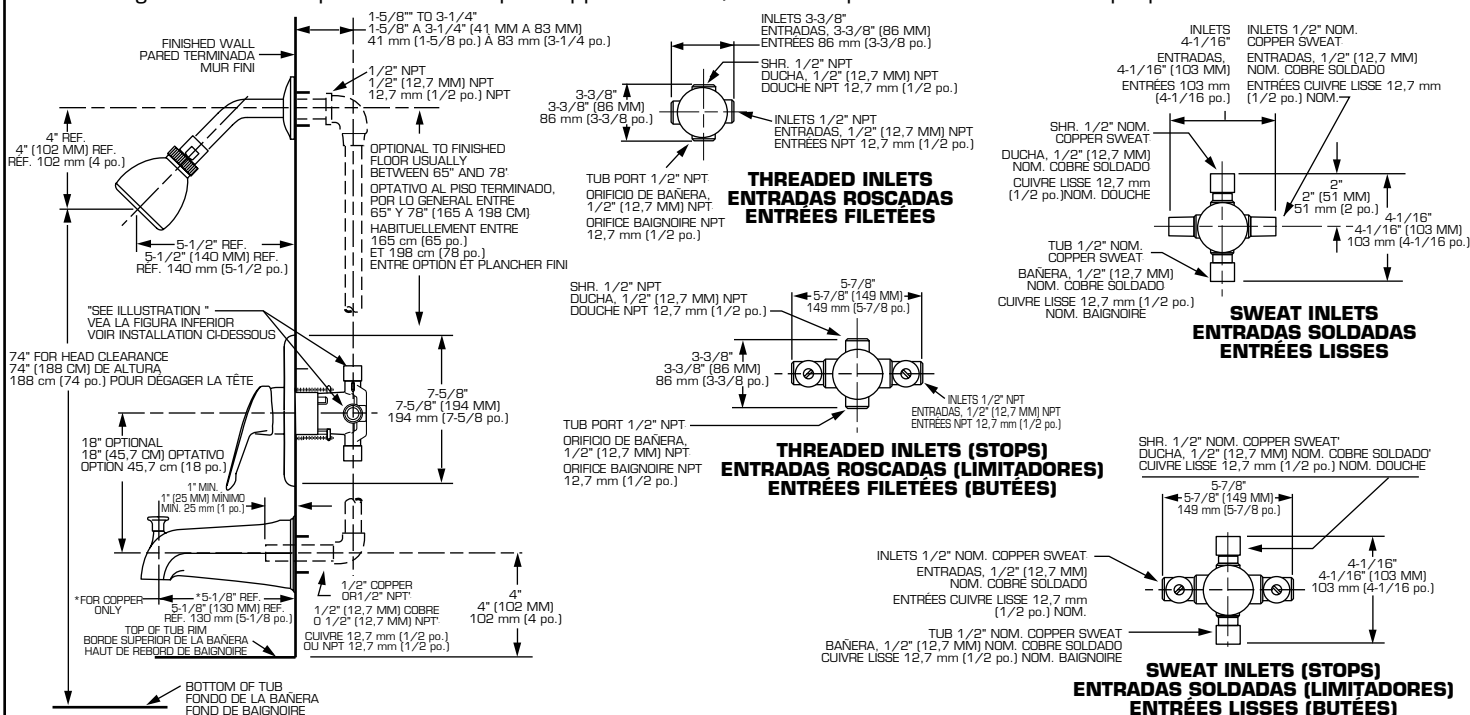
FINISHED WALL
PARED TERMINADA
MUR FINI

1-5/8"" TO 3-1/4"
1-5/8" A 3-1/4" (41 MM A 83 MM)
41 mm (1-5/8 po.) À 83 mm (3-1/4 po.)

1/2" NPT
1/2" (12,7 MM) NPT
12,7 mm (1/2 po.) NPT

4" REF.
4" (102 MM) REF.
RÉF. 102 mm (4 po.)

OPTIONAL TO FINISHED FLOOR USUALLY BETWEEN 65" AND 78'
OPTATIVO AL PISO TERMINADO, POR LO GENERAL ENTRE 65" Y 78" (165 A 198 CM)
HABITUELLEMENT ENTRE 165 cm (65 po.) ET 198 cm (78 po.) ENTRE OPTION ET PLANCHER FINI

5-1/2" REF.
5-1/2" (140 MM) REF.
RÉF. 140 mm (5-1/2 po.)

"SEE ILLUSTRATION "
VEA LA FIGURA INFERIOR
VOIR INSTALLATION CI-DESSOUS

74" FOR HEAD CLEARANCE
74" (188 CM) DE ALTURA
188 cm (74 po.) POUR DÉGAGER LA TÊTE

7-5/8"
7-5/8" (194 MM)
194 mm (7-5/8 po.)

18" OPTIONAL
18" (45,7 CM) OPTATIVO
OPTION 45,7 cm (18 po.)

1" MIN.
1" (25 MM) MÍNIMO
MIN. 25 mm (1 po.)

*FOR COPPER ONLY

*5-1/8" REF.
5-1/8" (130 MM) REF.
RÉF. 130 mm (5-1/8 po.)

1/2" COPPER OR1/2" NPT'
1/2" (12,7 MM) COBRE O 1/2" (12,7 MM) NPT'
CUIVRE 12,7 mm (1/2 po.) OU NPT 12,7 mm (1/2 po.)

4"
4" (102 MM)
102 mm (4 po.)

TOP OF TUB RIM
BORDE SUPERIOR DE LA BAÑERA
HAUT DE REBORD DE BAIGNOIRE

BOTTOM OF TUB
FONDO DE LA BAÑERA
FOND DE BAIGNOIRE

INLETS 3-3/8"
ENTRADAS, 3-3/8" (86 MM)
ENTRÉES 86 mm (3-3/8 po.)

3-3/8"
3-3/8" (86 MM)
86 mm (3-3/8 po.)

SHR. 1/2" NPT
DUCHA, 1/2" (12,7 MM) NPT
DOUCHE NPT 12,7 mm (1/2 po.)

INLETS 1/2" NPT
ENTRADAS, 1/2" (12,7 MM) NPT
ENTRÉES NPT 12,7 mm (1/2 po.)

TUB PORT 1/2" NPT
ORIFICIO DE BAÑERA, 1/2" (12,7 MM) NPT
ORIFICE BAIGNOIRE NPT 12,7 mm (1/2 po.)

THREADED INLETS
ENTRADAS ROSCADAS
ENTRÉES FILETÉES

SHR. 1/2" NPT
DUCHA, 1/2" (12,7 MM) NPT
DOUCHE NPT 12,7 mm (1/2 po.)

5-7/8"
5-7/8" (149 MM)
149 mm (5-7/8 po.)

3-3/8"
3-3/8" (86 MM)
86 mm (3-3/8 po.)

INLETS 1/2" NPT
ENTRADAS, 1/2" (12,7 MM) NPT
ENTRÉES NPT 12,7 mm (1/2 po.)

TUB PORT 1/2" NPT
ORIFICIO DE BAÑERA, 1/2" (12,7 MM) NPT
ORIFICE BAIGNOIRE NPT 12,7 mm (1/2 po.)

THREADED INLETS (STOPS)
ENTRADAS ROSCADAS (LIMITADORES)
ENTRÉES FILETÉES (BUTÉES)

INLETS 4-1/16"
ENTRADAS, 4-1/16" (103 MM)
ENTRÉES 103 mm (4-1/16 po.)

INLETS 1/2" NOM. COPPER SWEAT
ENTRADAS, 1/2" (12,7 MM) NOM. COBRE SOLDADO
ENTRÉES CUIVRE LISSE 12,7 mm (1/2 po.) NOM.

SHR. 1/2" NOM. COPPER SWEAT
DUCHA, 1/2" (12,7 MM) NOM. COBRE SOLDADO
CUIVRE LISSE 12,7 mm (1/2 po.)NOM. DOUCHE

2"
2" (51 MM)
51 mm (2 po.)

4-1/16"
4-1/16" (103 MM)
103 mm (4-1/16 po.)

TUB 1/2" NOM. COPPER SWEAT
BAÑERA, 1/2" (12,7 MM) NOM. COBRE SOLDADO
CUIVRE LISSE 12,7 mm (1/2 po.) NOM. BAIGNOIRE

SWEAT INLETS
ENTRADAS SOLDADAS
ENTRÉES LISSES

SHR. 1/2" NOM. COPPER SWEAT'
DUCHA, 1/2" (12,7 MM) NOM. COBRE SOLDADO'
CUIVRE LISSE 12,7 mm (1/2 po.) NOM. DOUCHE

5-7/8"
5-7/8" (149 MM)
149 mm (5-7/8 po.)

INLETS 1/2" NOM. COPPER SWEAT
ENTRADAS, 1/2" (12,7 MM) NOM. COBRE SOLDADO
ENTRÉES CUIVRE LISSE 12,7 mm (1/2 po.) NOM.

4-1/16"
4-1/16" (103 MM)
103 mm (4-1/16 po.)

TUB 1/2" NOM. COPPER SWEAT
BAÑERA, 1/2" (12,7 MM) NOM. COBRE SOLDADO
CUIVRE LISSE 12,7 mm (1/2 po.) NOM. BAIGNOIRE

SWEAT INLETS (STOPS)
ENTRADAS SOLDADAS (LIMITADORES)
ENTRÉES LISSES (BUTÉES)